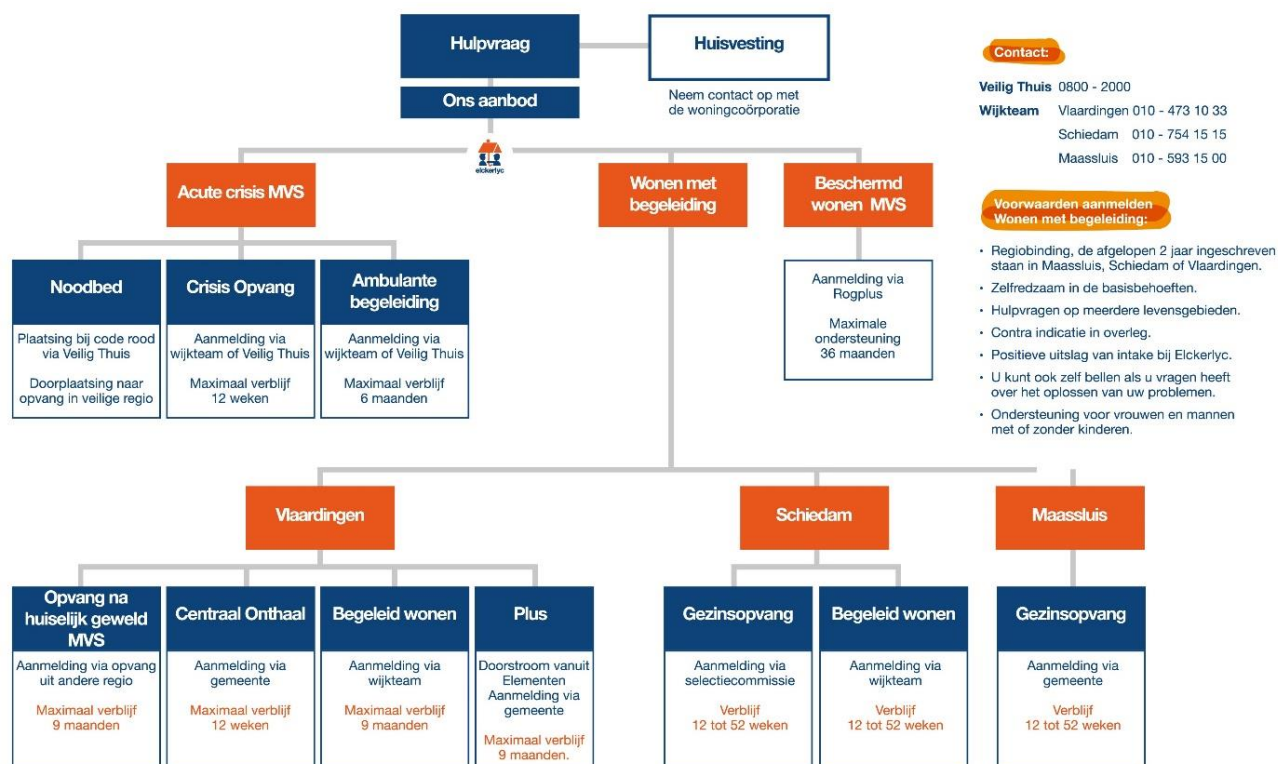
Hulpvraag

Huisvesting

Ons aanbod

Neem contact op met de woningcoörporatie

elckerlyc

Contact:

Veilig Thuis 0800 - 2000

Wijkteam Vlaardingen 010 - 473 10 33

Schiedam 010 - 754 15 15

Maassluis 010 - 593 15 00

Acute crisis MVS

Wonen met begeleiding

Beschermd wonen MVS

Voorwaarden aanmelden Wonen met begeleiding:

• Regiobinding, de afgelopen 2 jaar ingeschreven staan in Maassluis, Schiedam of Vlaardingen.
• Zelfredzaam in de basisbehoeften.
• Hulpvragen op meerdere levensgebieden.
• Contra indicatie in overleg.
• Positieve uitslag van intake bij Elckerlyc.
• U kunt ook zelf bellen als u vragen heeft over het oplossen van uw problemen.
• Ondersteuning voor vrouwen en mannen met of zonder kinderen.

Noodbed

Plaatsing bij code rood via Veilig Thuis

Doorplaatsing naar opvang in veilige regio

Crisis Opvang

Aanmelding via wijkteam of Veilig Thuis

Maximaal verblijf 12 weken

Ambulante begeleiding

Aanmelding via wijkteam of Veilig Thuis

Maximaal verblijf 6 maanden

Aanmelding via Rogplus

Maximale ondersteuning 36 maanden

Vlaardingen

Schiedam

Maassluis

Opvang na huiselijk geweld MVS

Aanmelding via opvang uit andere regio

Maximaal verblijf 9 maanden

Centraal Onthaal

Aanmelding via gemeente

Maximaal verblijf 12 weken

Begeleid wonen

Aanmelding via wijkteam

Maximaal verblijf 9 maanden

Plus

Doorstroom vanuit Elementen Aanmelding via gemeente

Maximaal verblijf 9 maanden.

Gezinsopvang

Aanmelding via selectiecommissie

Verblijf 12 tot 52 weken

Begeleid wonen

Aanmelding via wijkteam

Verblijf 12 tot 52 weken

Gezinsopvang

Aanmelding via gemeente

Verblijf 12 tot 52 weken